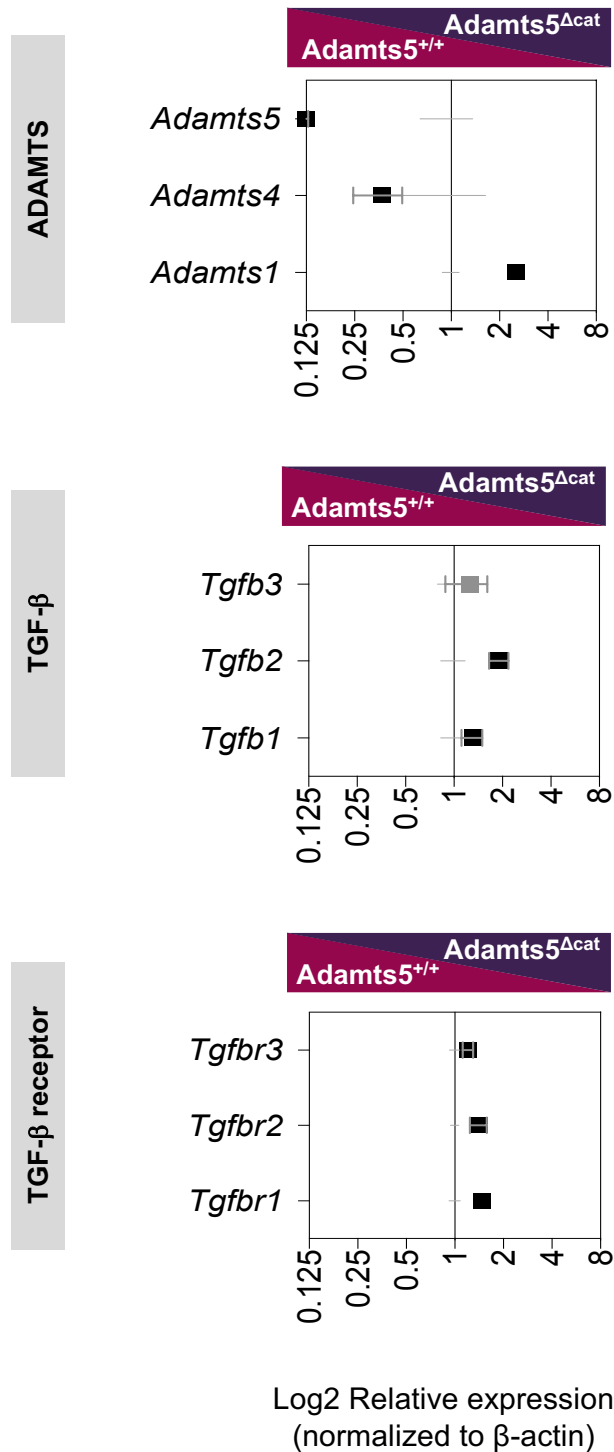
ADAMTS

Adamts5$^{\Delta cat}$
Adamts5$^{+/+}$

Adamts5
Adamts4
Adamts1

0.125 0.25 0.5 1 2 4 8

TGF-β

Adamts5$^{\Delta cat}$
Adamts5$^{+/+}$

Tgfb3
Tgfb2
Tgfb1

0.125 0.25 0.5 1 2 4 8

TGF-β receptor

Adamts5$^{\Delta cat}$
Adamts5$^{+/+}$

Tgfbr3
Tgfbr2
Tgfbr1

0.125 0.25 0.5 1 2 4 8

Log2 Relative expression (normalized to β-actin)